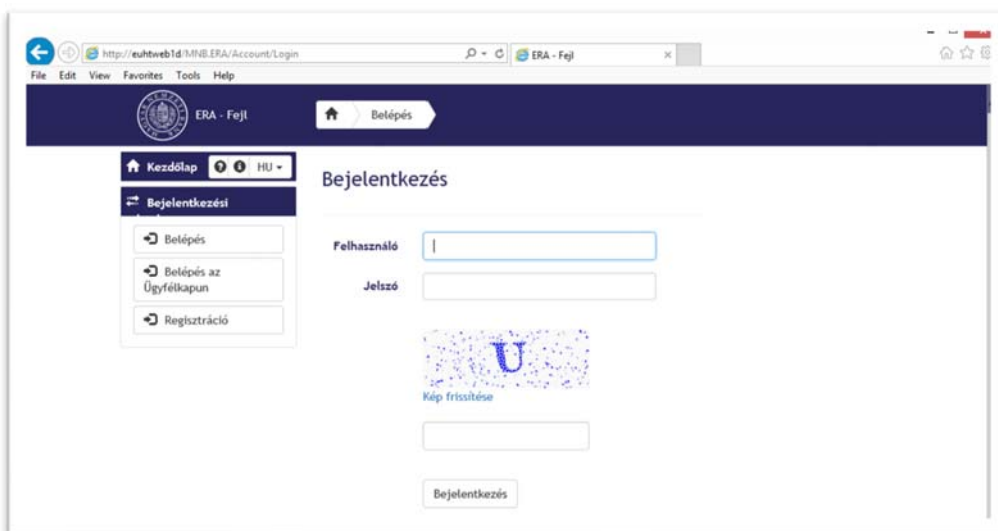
http://euhtweb1d/MNB.ERA/Account/Login
ERA - Fejl
File Edit View Favorites Tools Help

ERA - Fejl
Belépés

Kezdőlap HU

Bejelentkezési

Belépés
Belépés az Ügyfélkapun
Regisztráció

Bejelentkezés

Felhasználó
Jelszó

U

Kép frissítése

Bejelentkezés